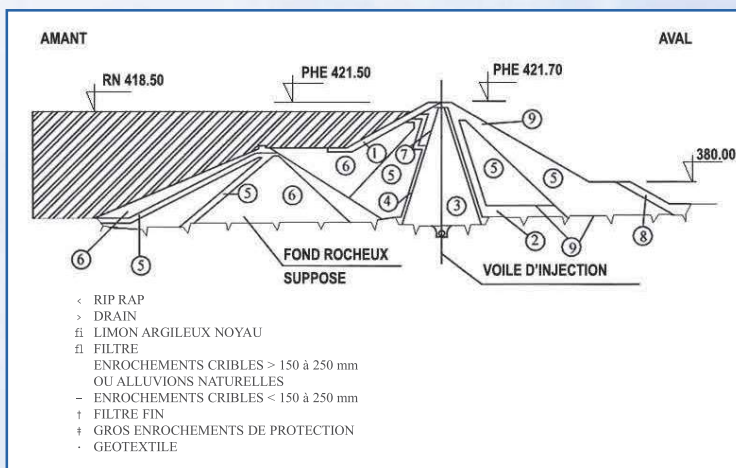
AMANT

AVAL

RN 418.50

PHE 421.50

PHE 421.70

380.00

9

6

1

7

5

5

5

5

6

4

3

6

5

2

9

8

FOND ROCHEUX SUPPOSE

VOILE D'INJECTION

‹ RIP RAP
› DRAIN
ﬁ LIMON ARGILEUX NOYAU
ﬂ FILTRE
ENROCHEMENTS CRIBLES > 150 à 250 mm OU ALLUVIONS NATURELLES
– ENROCHEMENTS CRIBLES < 150 à 250 mm
† FILTRE FIN
‡ GROS ENROCHEMENTS DE PROTECTION
· GEOTEXTILE